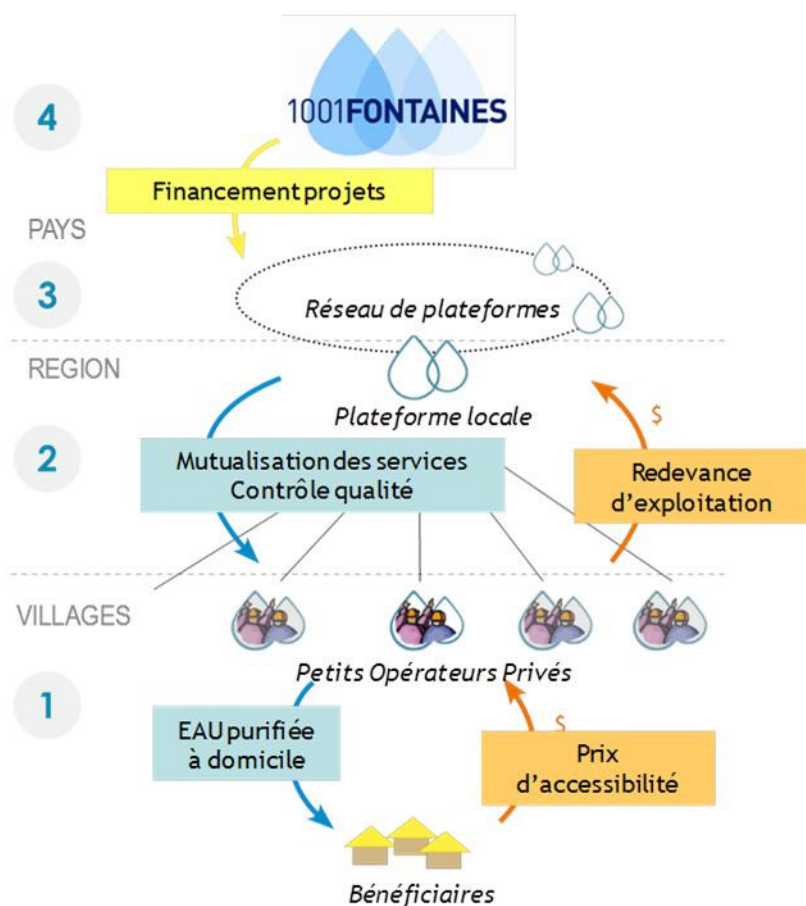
4

1001FONTAINES

Financement projets

PAYS

3

Réseau de plateformes

REGION

Plateforme locale

$

2

Mutualisation des services
Contrôle qualité

Redevance d'exploitation

VILLAGES

Petits Opérateurs Privés

1

EAU purifiée à domicile

$

Prix d'accessibilité

Bénéficiaires